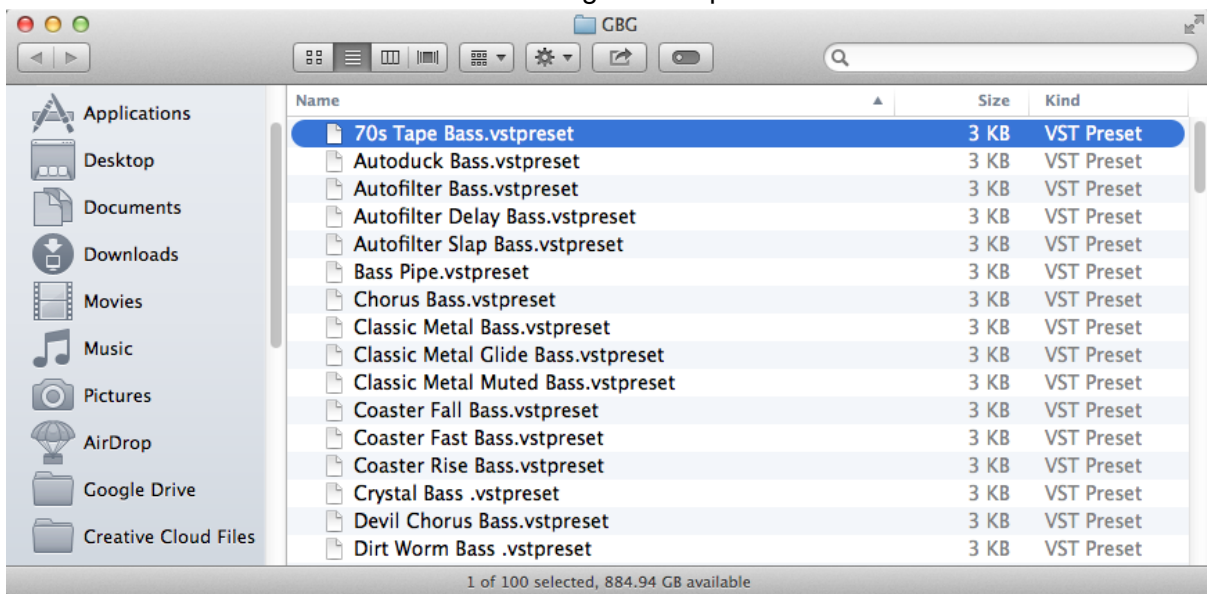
GBG

Applications
Desktop
Documents
Downloads
Movies
Music
Pictures
AirDrop
Google Drive
Creative Cloud Files

| Name | Size | Kind |
|---|---|---|
| 70s Tape Bass.vstpreset | 3 KB | VST Preset |
| Autoduck Bass.vstpreset | 3 KB | VST Preset |
| Autofilter Bass.vstpreset | 3 KB | VST Preset |
| Autofilter Delay Bass.vstpreset | 3 KB | VST Preset |
| Autofilter Slap Bass.vstpreset | 3 KB | VST Preset |
| Bass Pipe.vstpreset | 3 KB | VST Preset |
| Chorus Bass.vstpreset | 3 KB | VST Preset |
| Classic Metal Bass.vstpreset | 3 KB | VST Preset |
| Classic Metal Glide Bass.vstpreset | 3 KB | VST Preset |
| Classic Metal Muted Bass.vstpreset | 3 KB | VST Preset |
| Coaster Fall Bass.vstpreset | 3 KB | VST Preset |
| Coaster Fast Bass.vstpreset | 3 KB | VST Preset |
| Coaster Rise Bass.vstpreset | 3 KB | VST Preset |
| Crystal Bass .vstpreset | 3 KB | VST Preset |
| Devil Chorus Bass.vstpreset | 3 KB | VST Preset |
| Dirt Worm Bass .vstpreset | 3 KB | VST Preset |

1 of 100 selected, 884.94 GB available